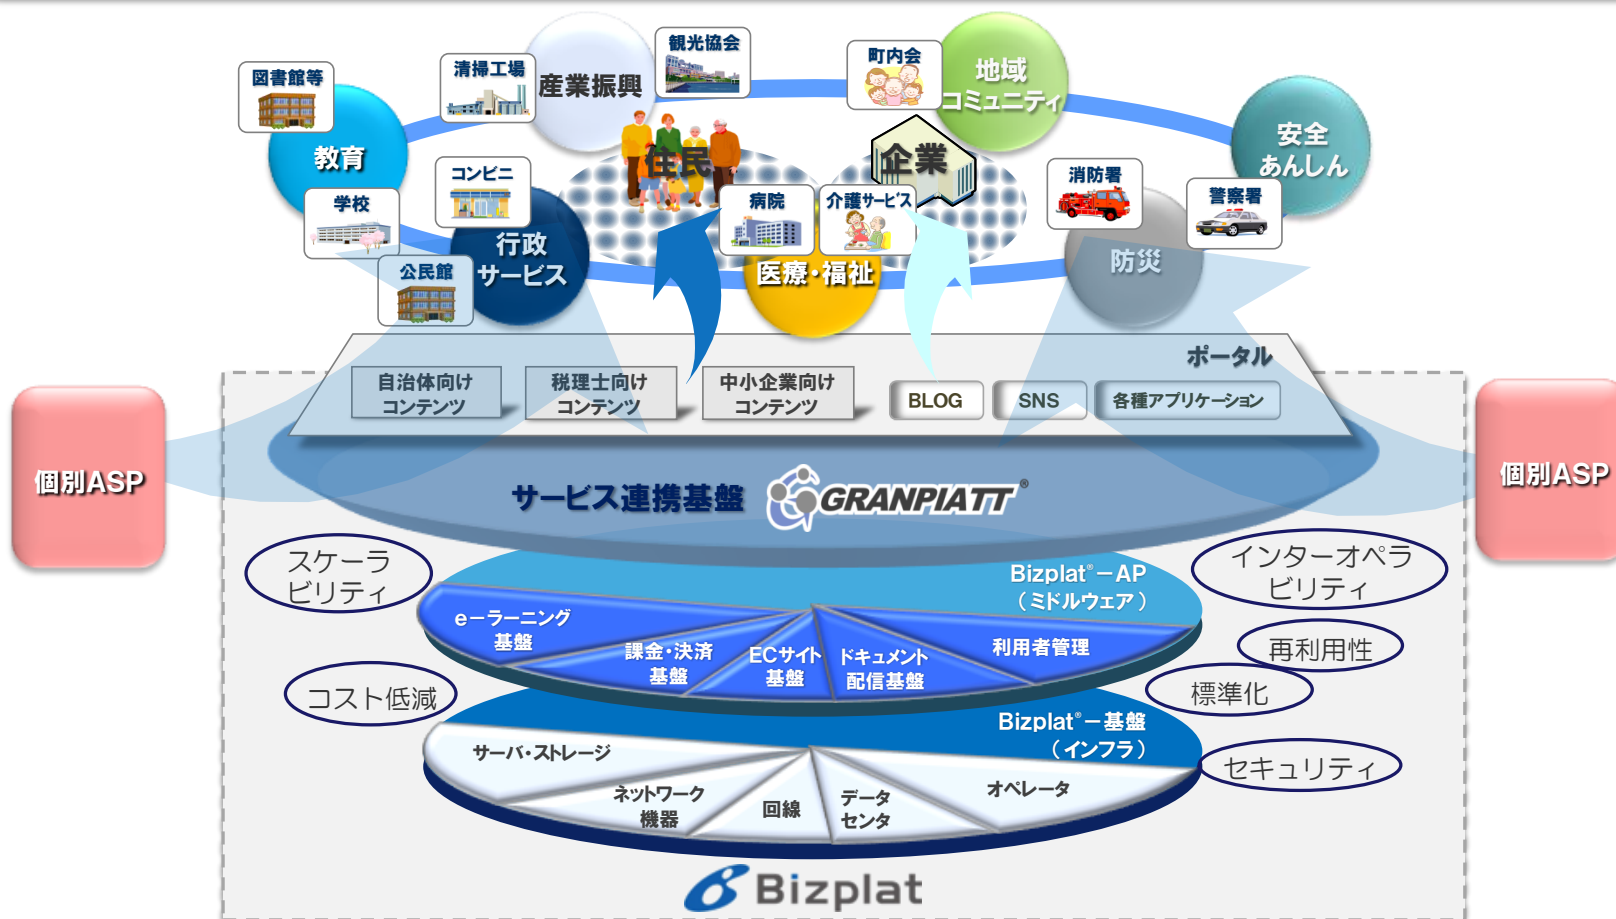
図書館等
清掃工場
産業振興
観光協会
町内会
地域
コミュニティ
教育
住民
企業
安全
あんしん
コンビニ
消防署
警察署
学校
行政
サービス
病院
介護サービス
医療・福祉
防災
公民館
ポータル
自治体向け
コンテンツ
税理士向け
コンテンツ
中小企業向け
コンテンツ
BLOG
SNS
各種アプリケーション
個別ASP
個別ASP
サービス連携基盤
GRANPIATT®
スケーラビリティ
インターオペラビリティ
Bizplat®－AP
（ミドルウェア）
e-ラーニング
基盤
課金・決済
基盤
ECサイト
基盤
ドキュメント
配信基盤
利用者管理
再利用性
標準化
コスト低減
Bizplat®－基盤
（インフラ）
サーバ・ストレージ
ネットワーク
機器
回線
データ
センタ
オペレータ
セキュリティ
Bizplat